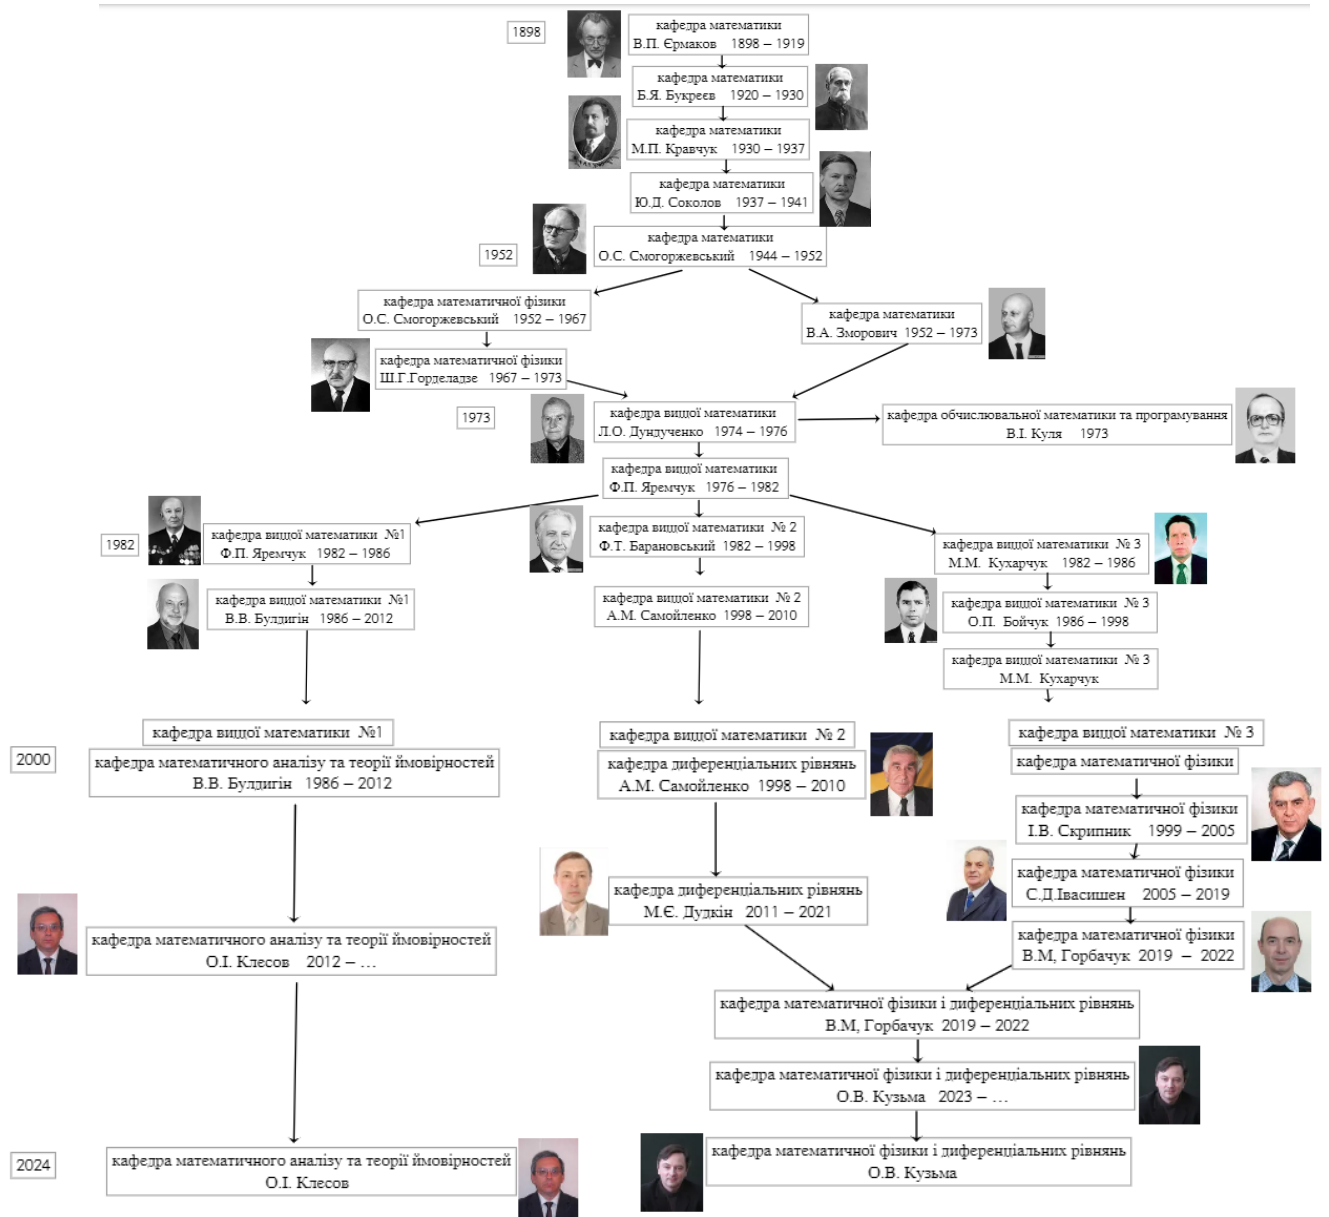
1898

кафедра математики
В.П. Єрмаков 1898 – 1919

кафедра математики
Б.Я. Букреєв 1920 – 1930

кафедра математики
М.П. Кравчук 1930 – 1937

кафедра математики
Ю.Д. Соколов 1937 – 1941

1952

кафедра математики
О.С. Смогоржевський 1944 – 1952

кафедра математичної фізики
О.С. Смогоржевський 1952 – 1967

кафедра математики
В.А. Зморович 1952 – 1973

кафедра математичної фізики
Ш.Г.Горделадзе 1967 – 1973

1973

кафедра вищої математики
Л.О. Дундученко 1974 – 1976

кафедра обчислювальної математики та програмування
В.І. Куля 1973

кафедра вищої математики
Ф.П. Яремчук 1976 – 1982

1982

кафедра вищої математики №1
Ф.П. Яремчук 1982 – 1986

кафедра вищої математики № 2
Ф.Т. Барановський 1982 – 1998

кафедра вищої математики № 3
М.М. Кухарчук 1982 – 1986

кафедра вищої математики №1
В.В. Булдигін 1986 – 2012

кафедра вищої математики № 2
А.М. Самойленко 1998 – 2010

кафедра вищої математики № 3
О.П. Бойчук 1986 – 1998

кафедра вищої математики № 3
М.М. Кухарчук

2000

кафедра вищої математики №1

кафедра математичного аналізу та теорії ймовірностей
В.В. Булдигін 1986 – 2012

кафедра вищої математики № 2

кафедра диференціальних рівнянь
А.М. Самойленко 1998 – 2010

кафедра вищої математики № 3

кафедра математичної фізики

кафедра математичної фізики
І.В. Скрипник 1999 – 2005

кафедра математичної фізики
С.Д.Івасишен 2005 – 2019

кафедра диференціальних рівнянь
М.Є. Дудкін 2011 – 2021

кафедра математичної фізики
В.М, Горбачук 2019 – 2022

кафедра математичного аналізу та теорії ймовірностей
О.І. Клесов 2012 – ...

кафедра математичної фізики і диференціальних рівнянь
В.М, Горбачук 2019 – 2022

кафедра математичної фізики і диференціальних рівнянь
О.В. Кузьма 2023 – ...

2024

кафедра математичного аналізу та теорії ймовірностей
О.І. Клесов

кафедра математичної фізики і диференціальних рівнянь
О.В. Кузьма